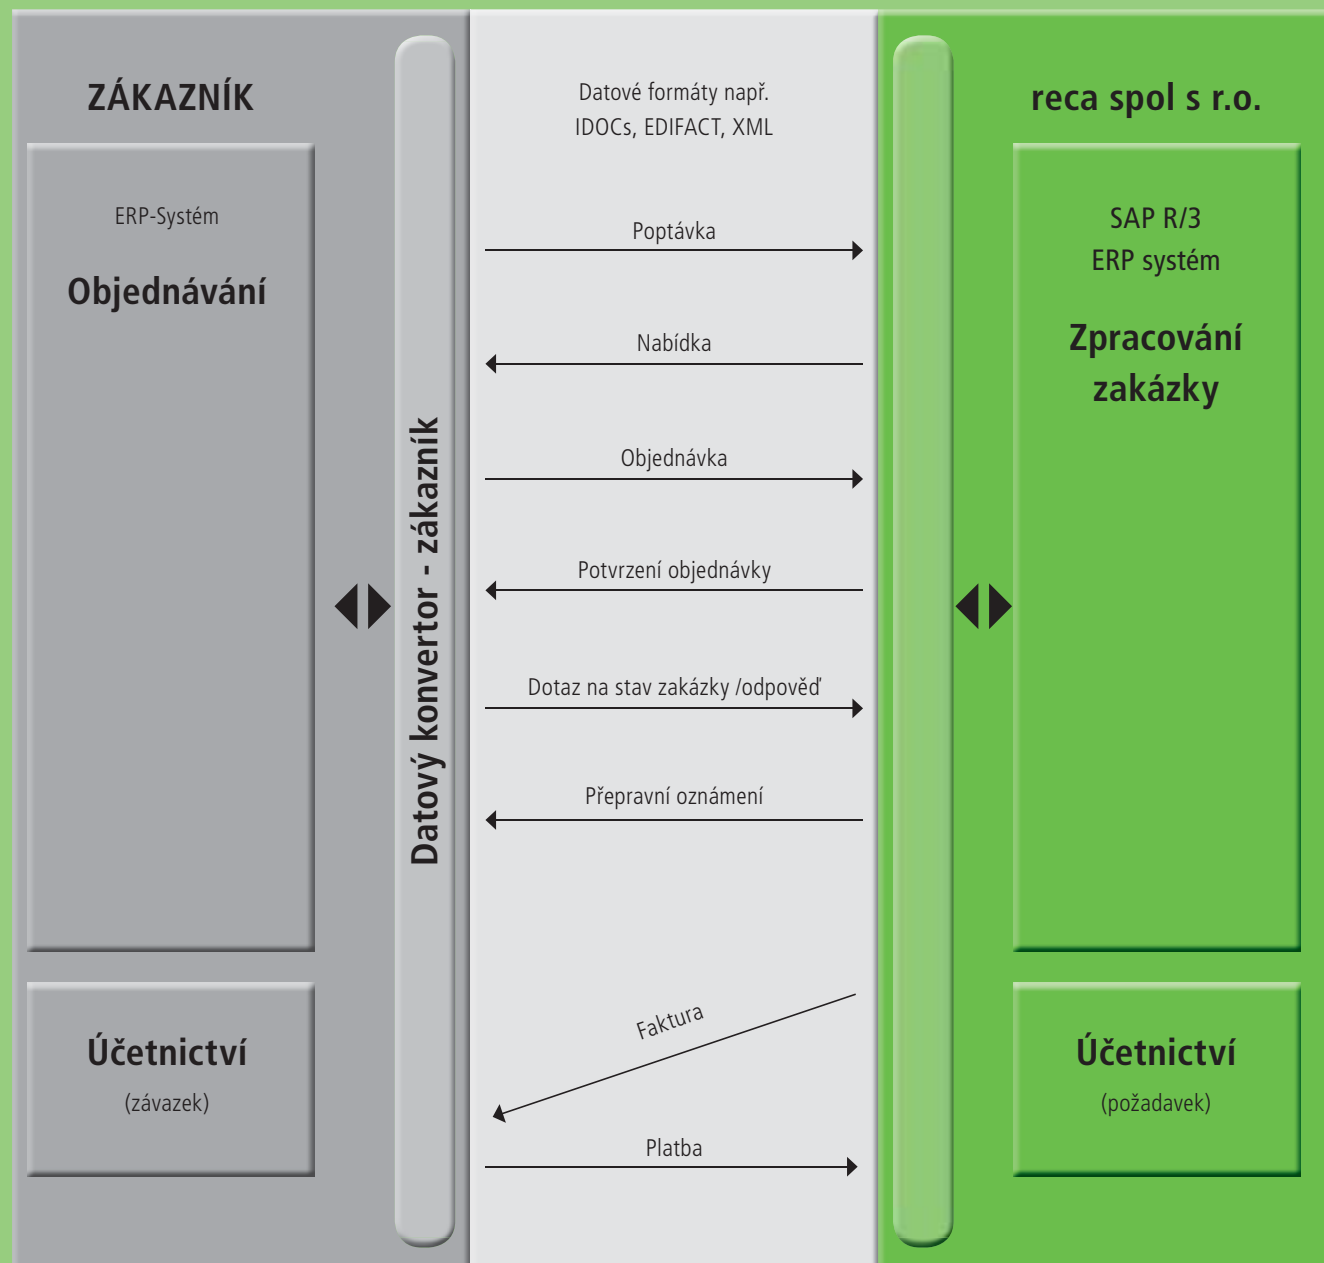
ZÁKAZNÍK

ERP-Systém

Objednávání

Účetnictví

(závazek)

Datový konvertor - zákazník

Datové formáty např. IDOCs, EDIFACT, XML

Poptávka

Nabídka

Objednávka

Potvrzení objednávky

Dotaz na stav zakázky /odpověď

Přepravní oznámení

Faktura

Platba

reca spol s r.o.

SAP R/3
ERP systém

Zpracování zakázky

Účetnictví

(požadavek)